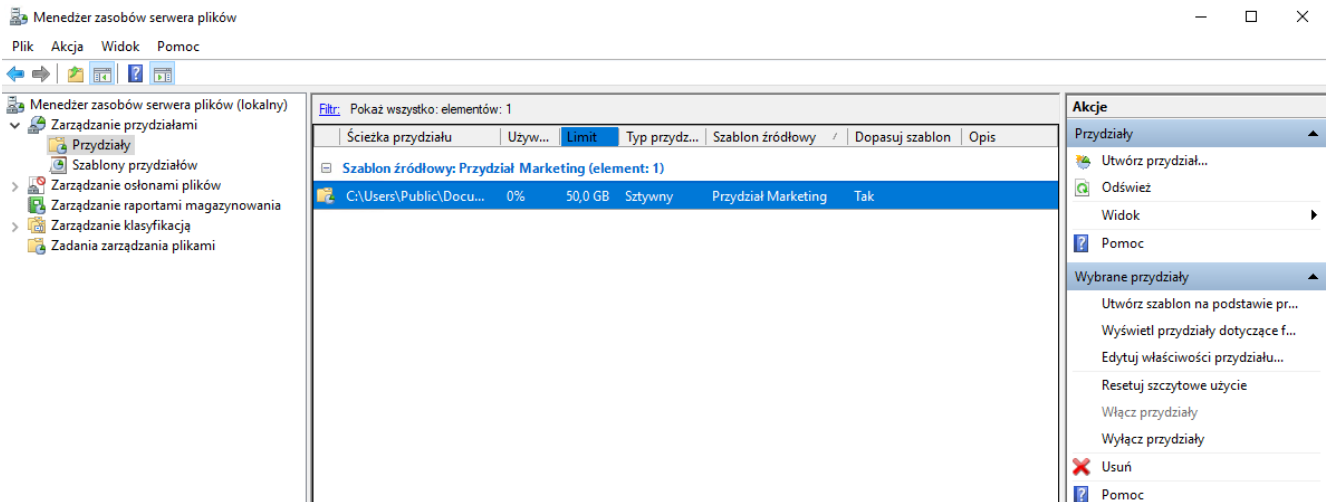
Menedżer zasobów serwera plików

Plik Akcja Widok Pomoc

Menedżer zasobów serwera plików (lokalny)
Zarządzanie przydziałami
Przydziały
Szablony przydziałów
Zarządzanie osłonami plików
Zarządzanie raportami magazynowania
Zarządzanie klasyfikacją
Zadania zarządzania plikami

Filtr: Pokaż wszystko: elementów: 1

| Ścieżka przydziału | Używ... | Limit | Typ przydz... | Szablon źródłowy | Dopasuj szablon | Opis |
|---|---|---|---|---|---|---|
| Szablon źródłowy: Przydział Marketing (element: 1) | | | | | | |
| C:\Users\Public\Docu... | 0% | 50,0 GB | Sztywny | Przydział Marketing | Tak | |

Akcje
Przydziały
Utwórz przydział...
Odśwież
Widok
Pomoc
Wybrane przydziały
Utwórz szablon na podstawie pr...
Wyświetl przydziały dotyczące f...
Edytuj właściwości przydziału...
Resetuj szczytowe użycie
Włącz przydziały
Wyłącz przydziały
Usuń
Pomoc